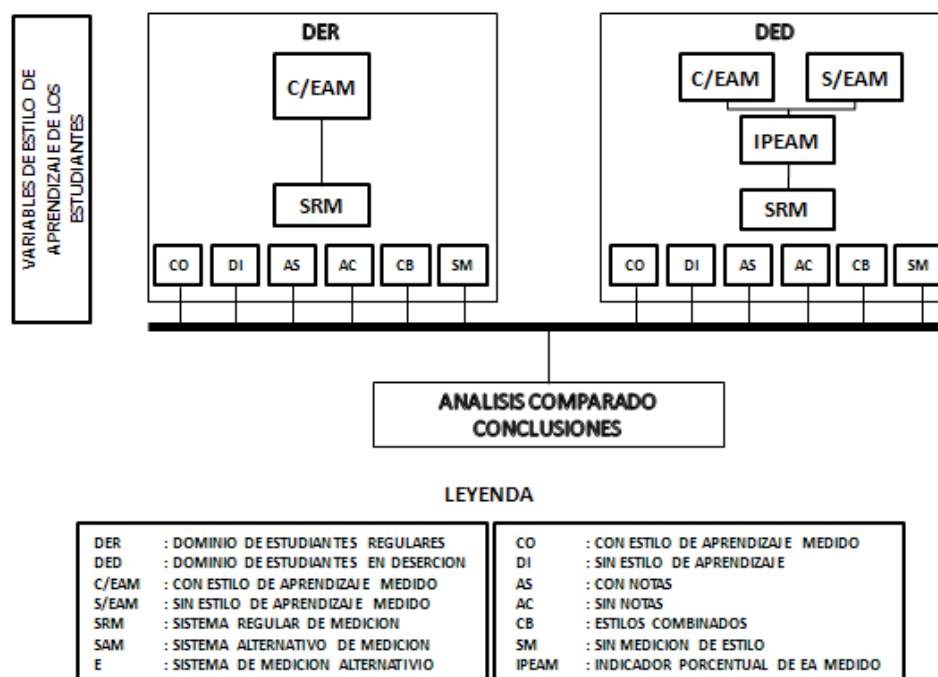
VARIABLES DE ESTILO DE APRENDIZAJE DE LOS ESTUDIANTES

DER

C/EAM

SRM

CO DI AS AC CB SM

DED

C/EAM S/EAM

IPEAM

SRM

CO DI AS AC CB SM

ANALISIS COMPARADO
CONCLUSIONES

LEYENDA

| DER | : DOMINIO DE ESTUDIANTES REGULARES |
|---|---|
| DED | : DOMINIO DE ESTUDIANTES EN DESERCION |
| C/EAM | : CON ESTILO DE APRENDIZAJE MEDIDO |
| S/EAM | : SIN ESTILO DE APRENDIZAJE MEDIDO |
| SRM | : SISTEMA REGULAR DE MEDICION |
| SAM | : SISTEMA ALTERNATIVO DE MEDICION |
| E | : SISTEMA DE MEDICION ALTERNATIVIO |

| CO | : CON ESTILO DE APRENDIZAJE MEDIDO |
|---|---|
| DI | : SIN ESTILO DE APRENDIZAJE |
| AS | : CON NOTAS |
| AC | : SIN NOTAS |
| CB | : ESTILOS COMBINADOS |
| SM | : SIN MEDICION DE ESTILO |
| IPEAM | : INDICADOR PORCENTUAL DE EA MEDIDO |